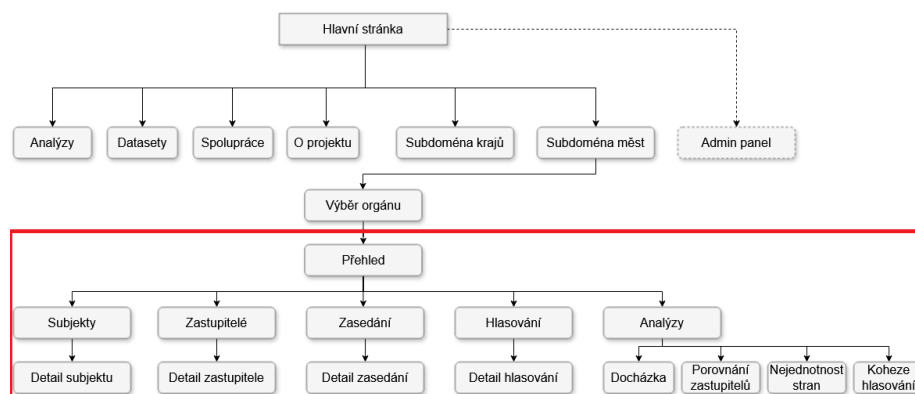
Hlavní stránka

Analýzy
Datasety
Spolupráce
O projektu
Subdoména krajů
Subdoména měst
Admin panel

Výběr orgánu

Přehled

Subjekty
Zastupitelé
Zasedání
Hlasování
Analýzy

Detail subjektu
Detail zastupitele
Detail zasedání
Detail hlasování
Docházka
Porovnání zastupitelů
Nejednotnost stran
Koheze hlasování